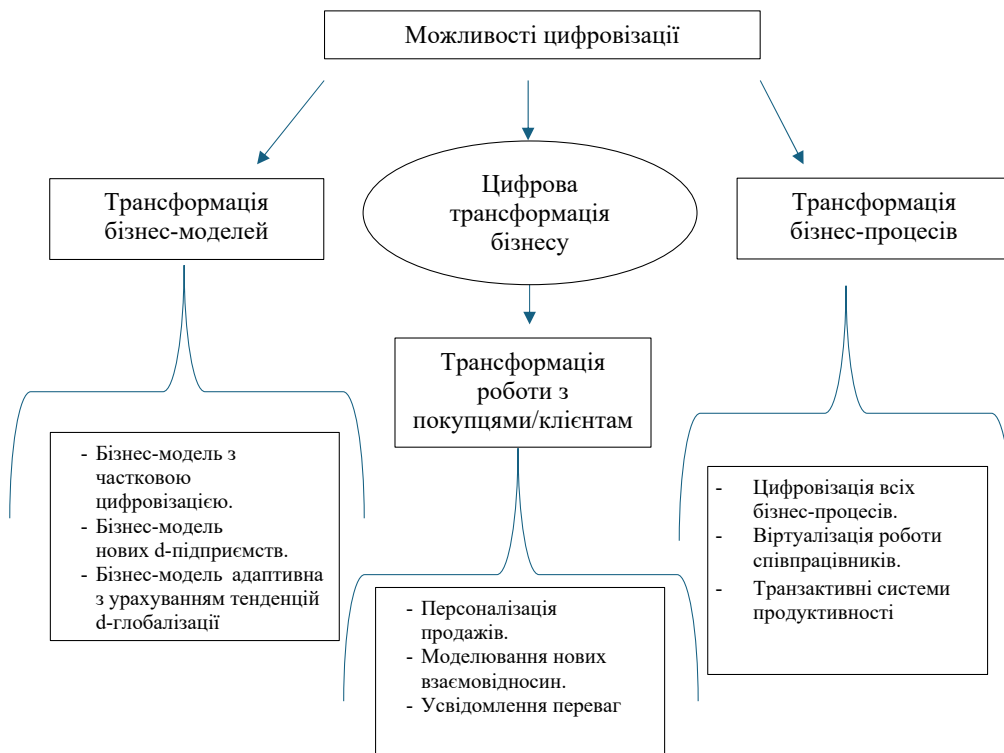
Можливості цифровізації

Трансформація бізнес-моделей

Цифрова трансформація бізнесу

Трансформація бізнес-процесів

Трансформація роботи з покупцями/клієнтам

- Бізнес-модель з частковою цифровізацією.
- Бізнес-модель нових d-підприємств.
- Бізнес-модель адаптивна з урахуванням тенденцій d-глобалізації

- Персоналізація продажів.
- Моделювання нових взаємовідносин.
- Усвідомлення переваг

- Цифровізація всіх бізнес-процесів.
- Віртуалізація роботи співпрацівників.
- Транзактивні системи продуктивності